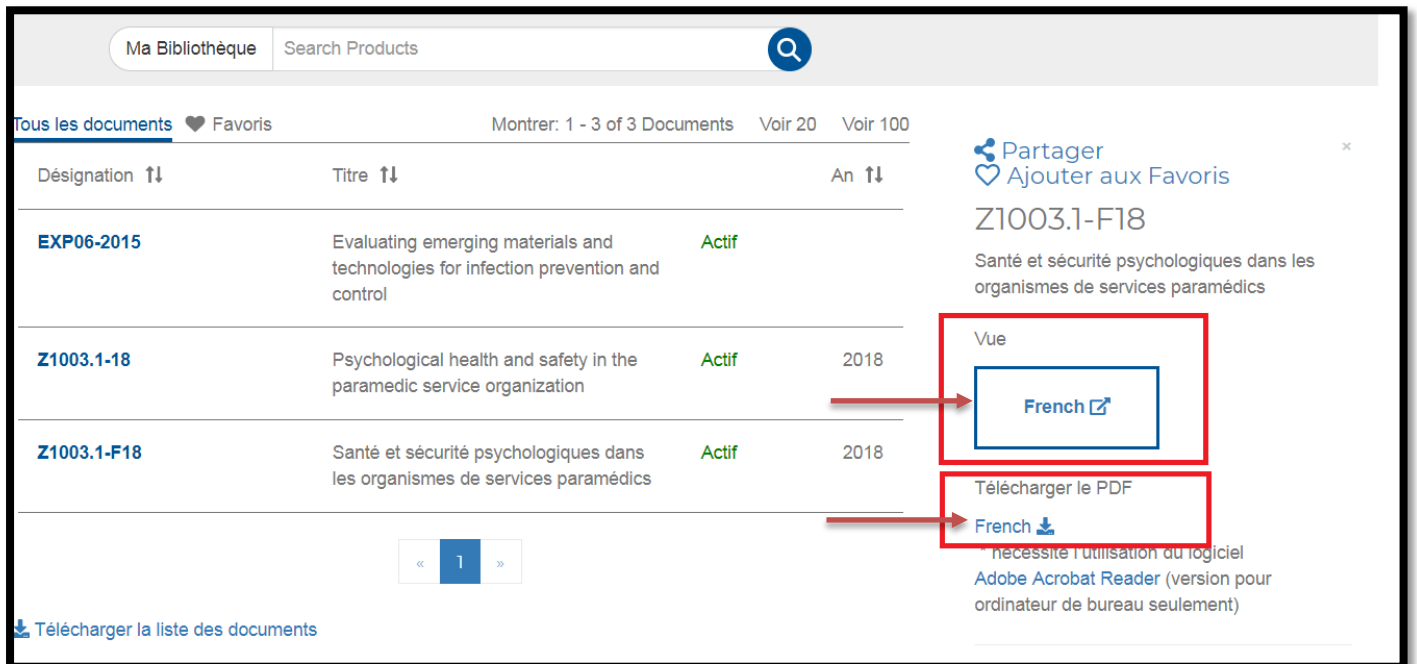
Ma Bibliothèque Search Products

Tous les documents Favoris Montrer: 1 - 3 of 3 Documents Voir 20 Voir 100

| Désignation | Titre | | An |
|---|---|---|---|
| EXP06-2015 | Evaluating emerging materials and technologies for infection prevention and control | Actif | |
| Z1003.1-18 | Psychological health and safety in the paramedic service organization | Actif | 2018 |
| Z1003.1-F18 | Santé et sécurité psychologiques dans les organismes de services paramédics | Actif | 2018 |

« 1 »

Télécharger la liste des documents

Partager
Ajouter aux Favoris
×
Z1003.1-F18

Santé et sécurité psychologiques dans les organismes de services paramédics

Vue

French

Télécharger le PDF

French

* nécessite l'utilisation du logiciel Adobe Acrobat Reader (version pour ordinateur de bureau seulement)